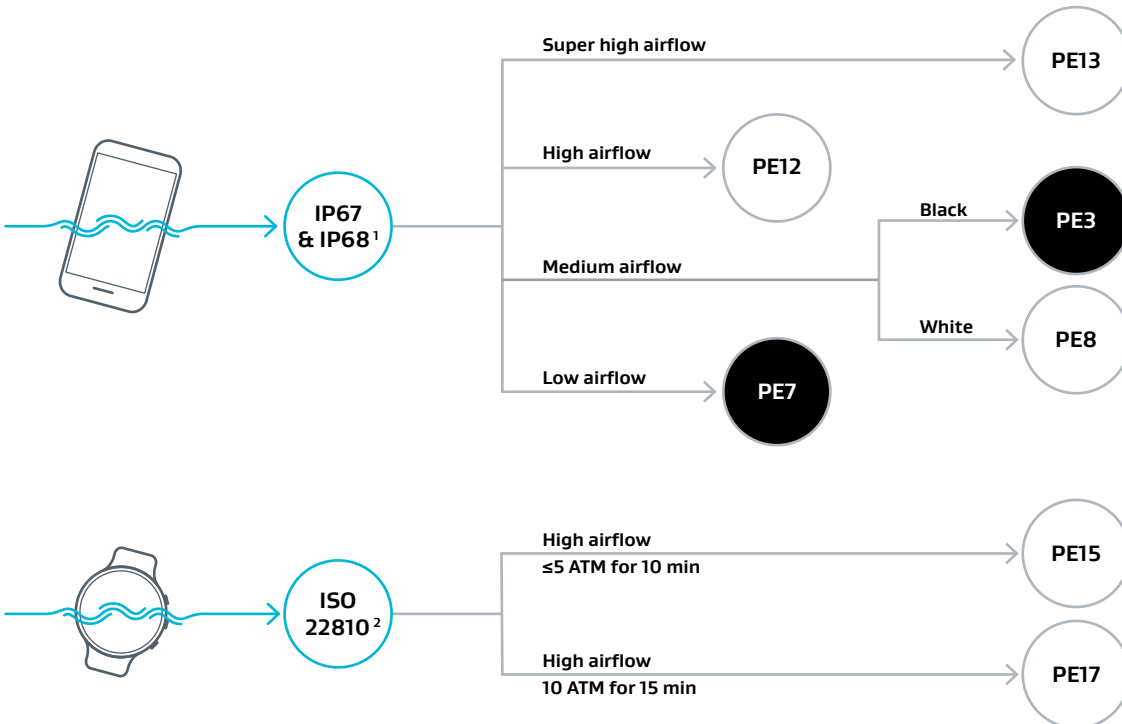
IP67 & IP68$^1$

Super high airflow

PE13

High airflow

PE12

Medium airflow

Black

PE3

White

PE8

Low airflow

PE7

ISO 22810$^2$

High airflow
≤5 ATM for 10 min

PE15

High airflow
10 ATM for 15 min

PE17